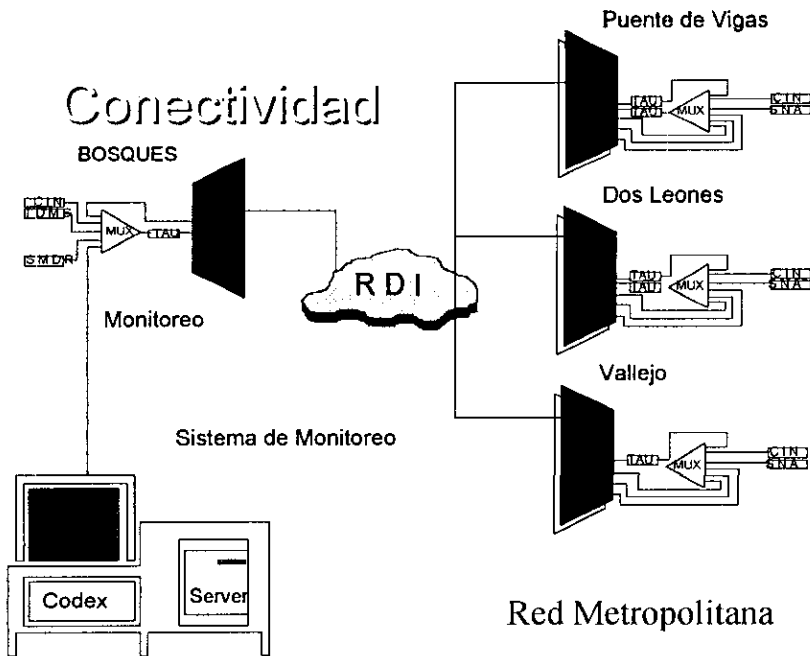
Conectividad

BOSQUES

CCIN
LDMS
SMDR
MUX
TAU

Monitoreo

RDI

Puente de Vigas
TAU
TAU
MUX
CIN
SNA

Dos Leones
TAU
TAU
MUX
CIN
SNA

Vallejo
TAU
MUX
CIN
SNA

Sistema de Monitoreo

Codex
Server

Red Metropolitana